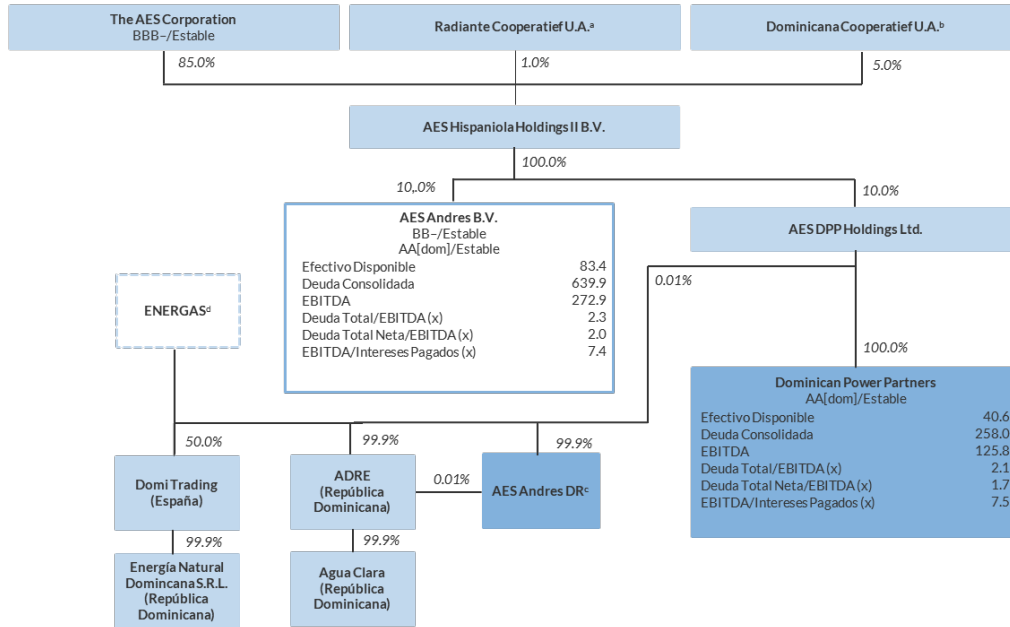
The AES Corporation
BBB–/Estable

Radiante Cooperatief U.A.$^{a}$

Dominicana Cooperatief U.A.$^{b}$

85.0%

1.0%

5.0%

AES Hispaniola Holdings II B.V.

100.0%

10,.0%

10.0%

AES Andres B.V.
BB–/Estable
AA[dom]/Estable

| | |
|---|---|
| Efectivo Disponible | 83.4 |
| Deuda Consolidada | 639.9 |
| EBITDA | 272.9 |
| Deuda Total/EBITDA (x) | 2.3 |
| Deuda Total Neta/EBITDA (x) | 2.0 |
| EBITDA/Intereses Pagados (x) | 7.4 |

AES DPP Holdings Ltd.

ENERGAS$^{d}$

0.01%

100.0%

Dominican Power Partners
AA[dom]/Estable

| | |
|---|---|
| Efectivo Disponible | 40.6 |
| Deuda Consolidada | 258.0 |
| EBITDA | 125.8 |
| Deuda Total/EBITDA (x) | 2.1 |
| Deuda Total Neta/EBITDA (x) | 1.7 |
| EBITDA/Intereses Pagados (x) | 7.5 |

50.0%

99.9%

99.9%

Domi Trading (España)

ADRE (República Dominicana)

0.01%

AES Andres DR$^{c}$

99.9%

99.9%

Energía Natural Domincana S.R.L. (República Dominicana)

Agua Clara (República Dominicana)